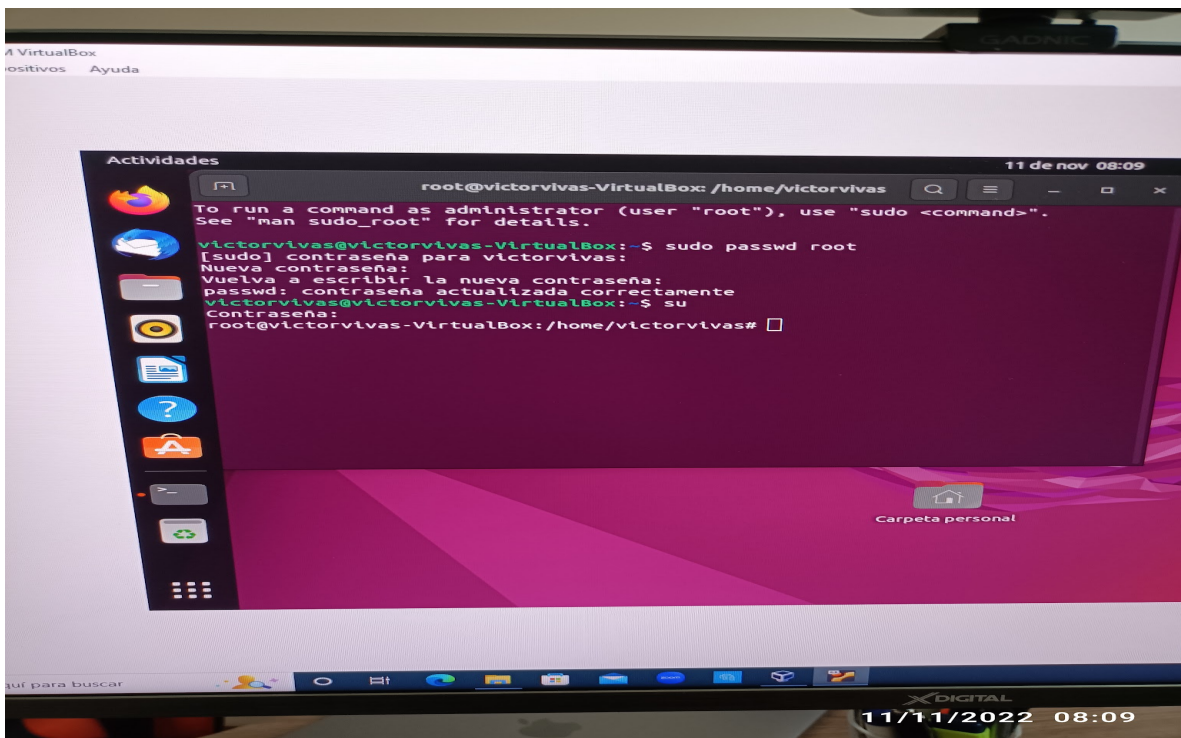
GADNIC

M VirtualBox
ositivos Ayuda

Actividades

11 de nov 08:09

root@victorvivas-VirtualBox: /home/victorvivas

To run a command as administrator (user "root"), use "sudo <command>".
See "man sudo_root" for details.

victorvivas@victorvivas-VirtualBox:~$ sudo passwd root
[sudo] contraseña para victorvivas:
Nueva contraseña:
Vuelva a escribir la nueva contraseña:
passwd: contraseña actualizada correctamente
victorvivas@victorvivas-VirtualBox:~$ su
Contraseña:
root@victorvivas-VirtualBox:/home/victorvivas#

Carpeta personal

quí para buscar

X DIGITAL

11/11/2022 08:09